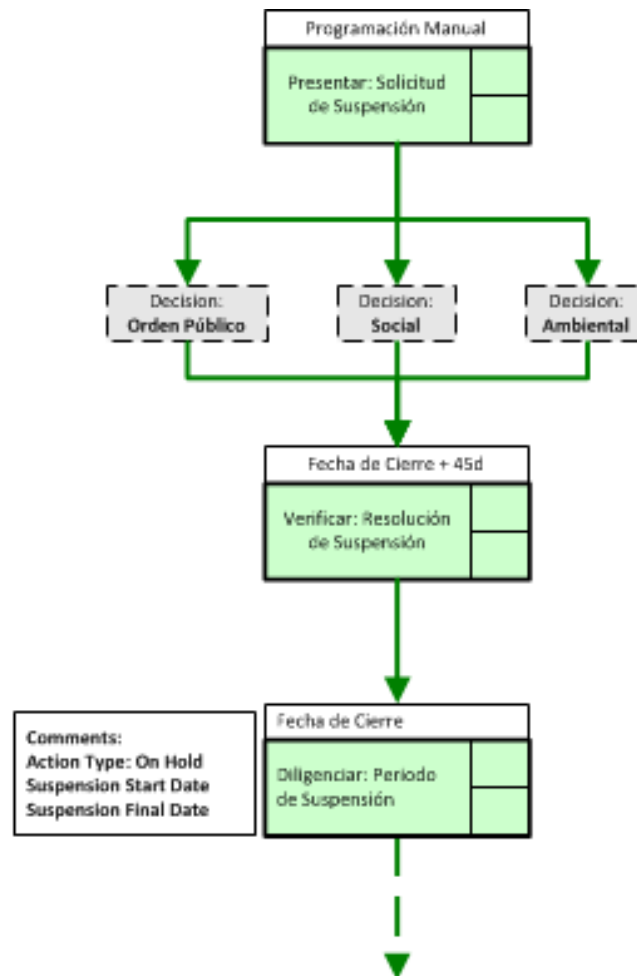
Programación Manual

Presentar: Solicitud de Suspensión

Decision: Orden Público

Decision: Social

Decision: Ambiental

Fecha de Cierre + 45d

Verificar: Resolución de Suspensión

Comments:
Action Type: On Hold
Suspension Start Date
Suspension Final Date

Fecha de Cierre

Diligenciar: Periodo de Suspensión